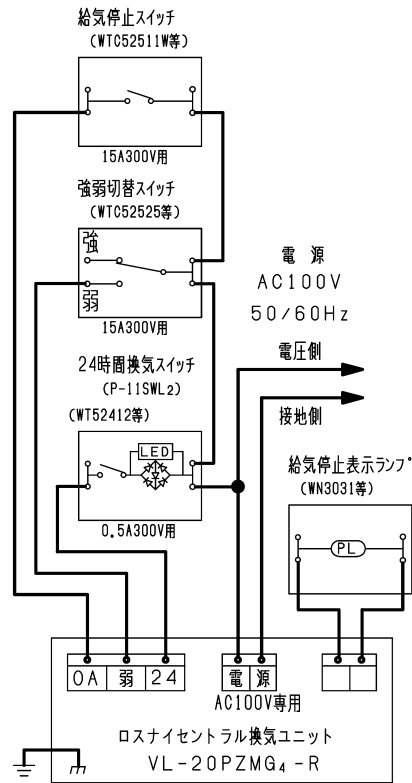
給気停止スイッチ
(WTC52511W等)

15A300V用

強弱切替スイッチ
(WTC52525等)

強

弱

15A300V用

電 源
AC100V
50/60Hz

24時間換気スイッチ
(P-11SWL2)

電圧側

(WT52412等)

接地側

LED

給気停止表示ランプ
(WN3031等)

PL

0.5A300V用

| OA | 弱 | 24 |
|---|---|---|

| 電 | 源 |
|---|---|

AC100V専用

ロスナイセントラル換気ユニット
VL-20PZMG$_4$-R